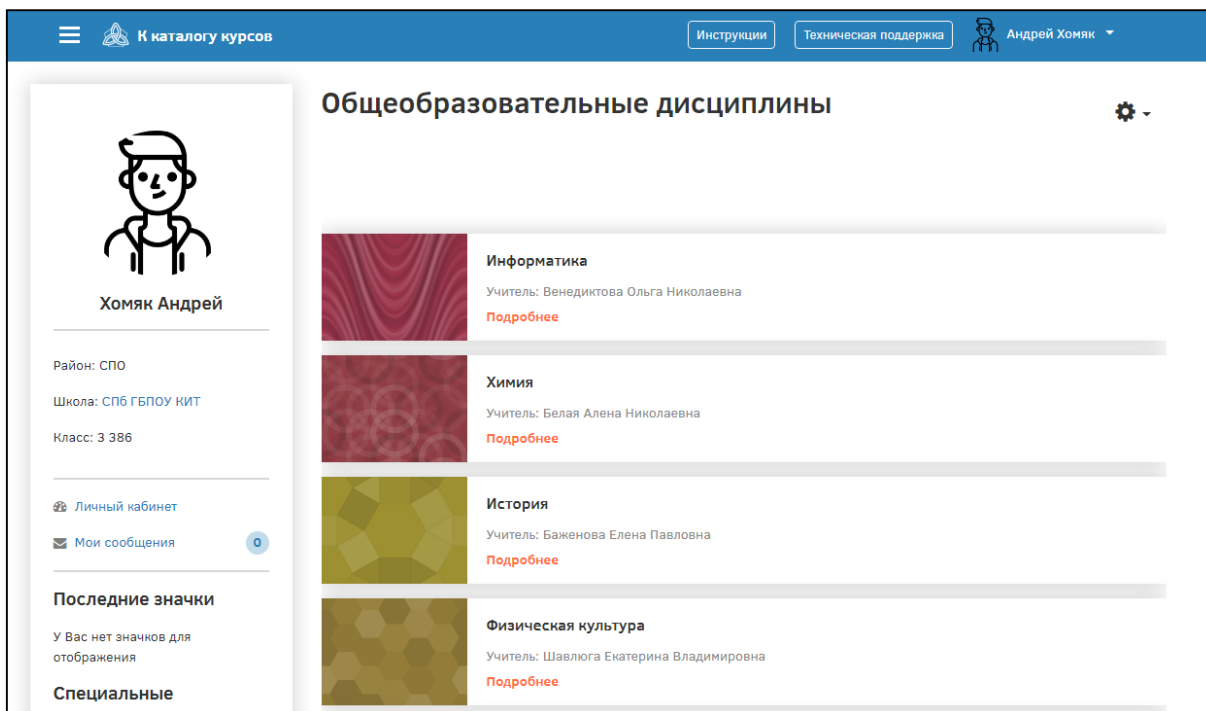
К каталогу курсов

Инструкции

Техническая поддержка

Андрей Хомяк

Хомяк Андрей

Район: СПО

Школа: СПб ГБПОУ КИТ

Класс: 3 386

Личный кабинет

Мои сообщения 0

Последние значки

У Вас нет значков для отображения

Специальные

Общеобразовательные дисциплины

Информатика

Учитель: Венедиктова Ольга Николаевна

Подробнее

Химия

Учитель: Белая Алена Николаевна

Подробнее

История

Учитель: Баженова Елена Павловна

Подробнее

Физическая культура

Учитель: Шавлюга Екатерина Владимировна

Подробнее